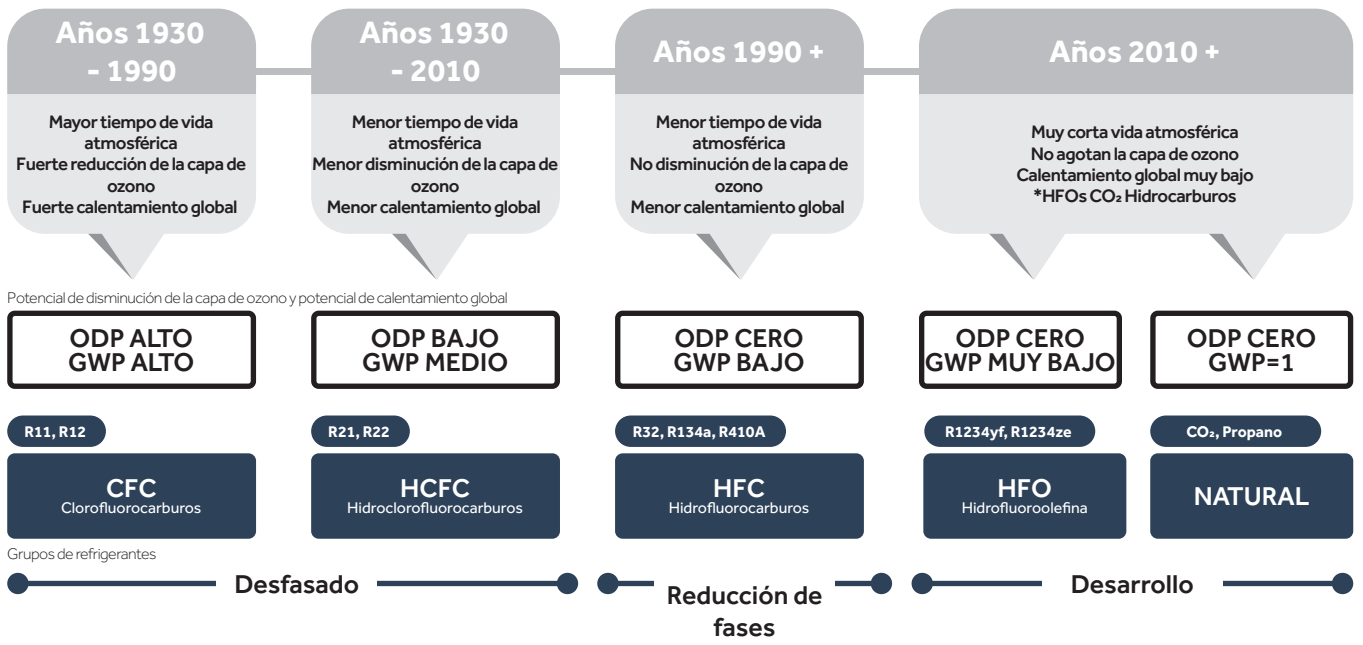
Años 1930 - 1990

Mayor tiempo de vida atmosférica
Fuerte reducción de la capa de ozono
Fuerte calentamiento global

Años 1930 - 2010

Menor tiempo de vida atmosférica
Menor disminución de la capa de ozono
Menor calentamiento global

Años 1990 +

Menor tiempo de vida atmosférica
No disminución de la capa de ozono
Menor calentamiento global

Años 2010 +

Muy corta vida atmosférica
No agotan la capa de ozono
Calentamiento global muy bajo
*HFOs $CO_2$ Hidrocarburos

Potencial de disminución de la capa de ozono y potencial de calentamiento global

ODP ALTO
GWP ALTO

ODP BAJO
GWP MEDIO

ODP CERO
GWP BAJO

ODP CERO
GWP MUY BAJO

ODP CERO
GWP=1

R11, R12

R21, R22

R32, R134a, R410A

R1234yf, R1234ze

$CO_2$, Propano

CFC
Clorofluorocarburos

HCFC
Hidroclorofluorocarburos

HFC
Hidrofluorocarburos

HFO
Hidrofluoroolefina

NATURAL

Grupos de refrigerantes

Desfasado

Reducción de fases

Desarrollo